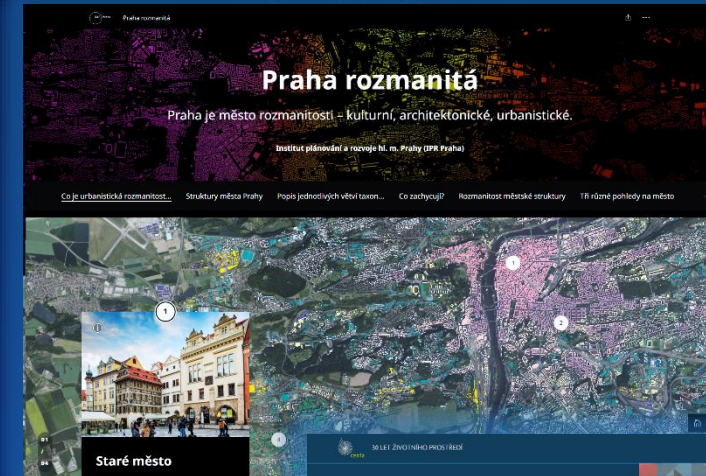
Praha rozmanitá

Praha rozmanitá

Praha je město rozmanitostí – kulturní, architektonické, urbanistické.

Institut plánování a rozvoje hl. m. Prahy (IPR Praha)

Co je urbanistická rozmanitost... Struktury města Prahy Popis jednotlivých větví taxon... Co zachycují? Rozmanitost městské struktury Tři různé pohledy na město

1

1

2

Staré město

30 LET ŽIVOTNÍHO PROSTŘEDÍ